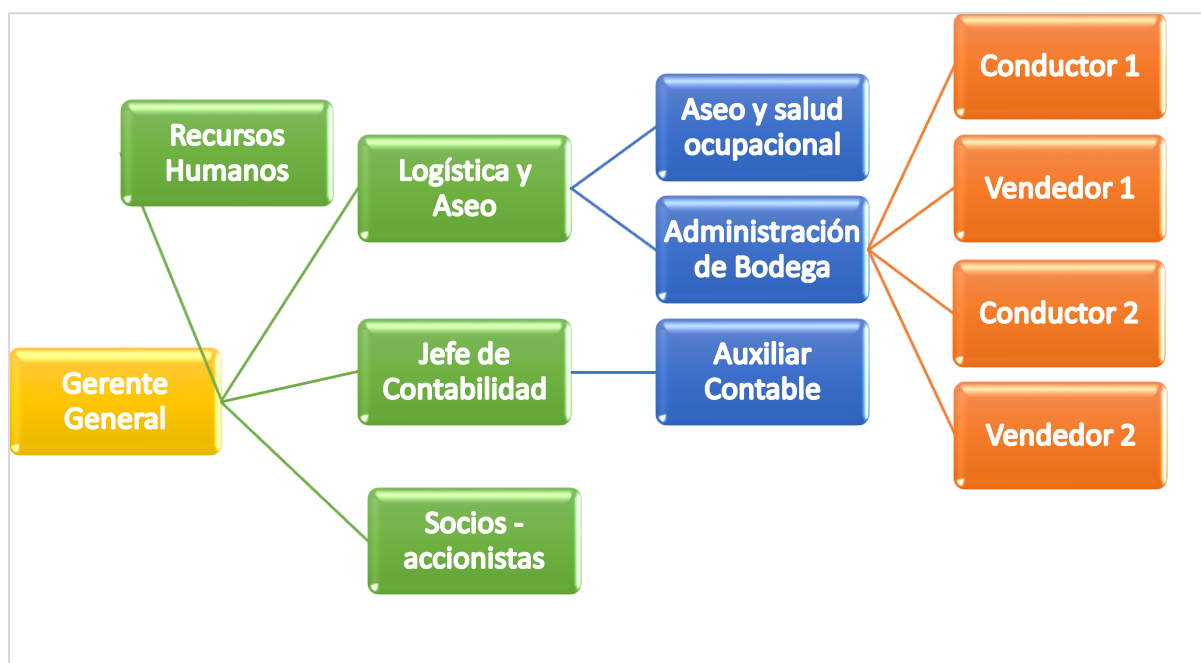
Recursos Humanos

Logística y Aseo

Aseo y salud ocupacional

Conductor 1

Vendedor 1

Administración de Bodega

Conductor 2

Gerente General

Jefe de Contabilidad

Auxiliar Contable

Vendedor 2

Socios - accionistas